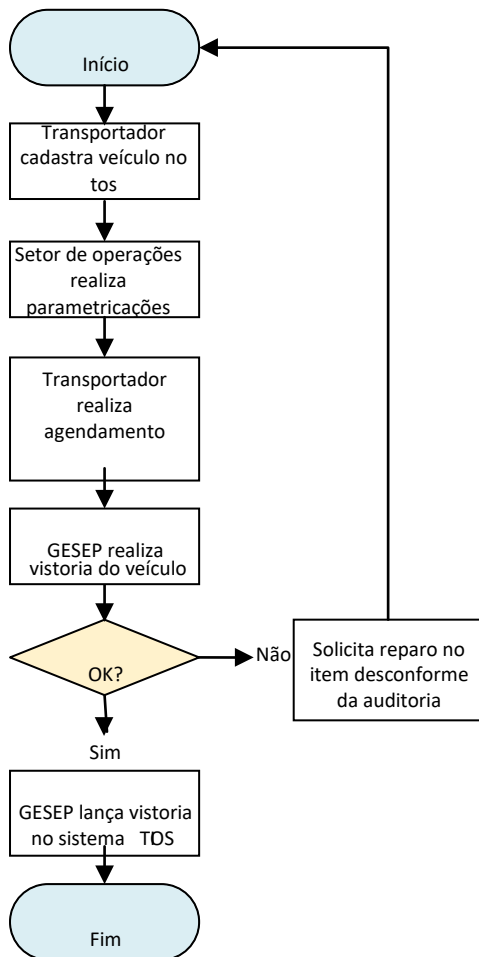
Início

Transportador cadastra veículo no tos

Setor de operações realiza parametricações

Transportador realiza agendamento

GESEP realiza vistoria do veículo

OK?

Não

Solicita reparo no item desconforme da auditoria

Sim

GESEP lança vistoria no sistema TOS

Fim